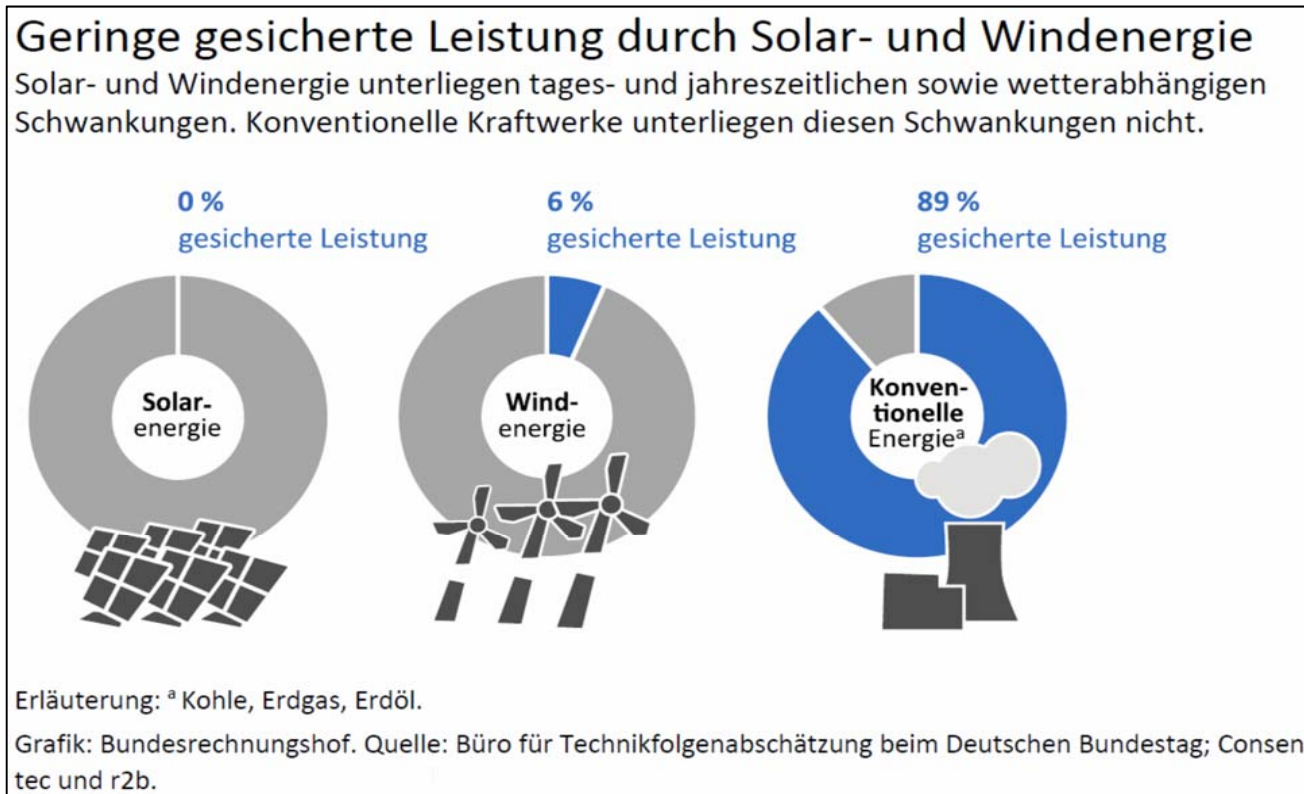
Geringe gesicherte Leistung durch Solar- und Windenergie

Solar- und Windenergie unterliegen tages- und jahreszeitlichen sowie wetterabhängigen Schwankungen. Konventionelle Kraftwerke unterliegen diesen Schwankungen nicht.

0 %
gesicherte Leistung

6 %
gesicherte Leistung

89 %
gesicherte Leistung

Solarenergie

Windenergie

Konventionelle Energie$^{a}$

Erläuterung: $^{a}$ Kohle, Erdgas, Erdöl.

Grafik: Bundesrechnungshof. Quelle: Büro für Technikfolgenabschätzung beim Deutschen Bundestag; Consentec und r2b.